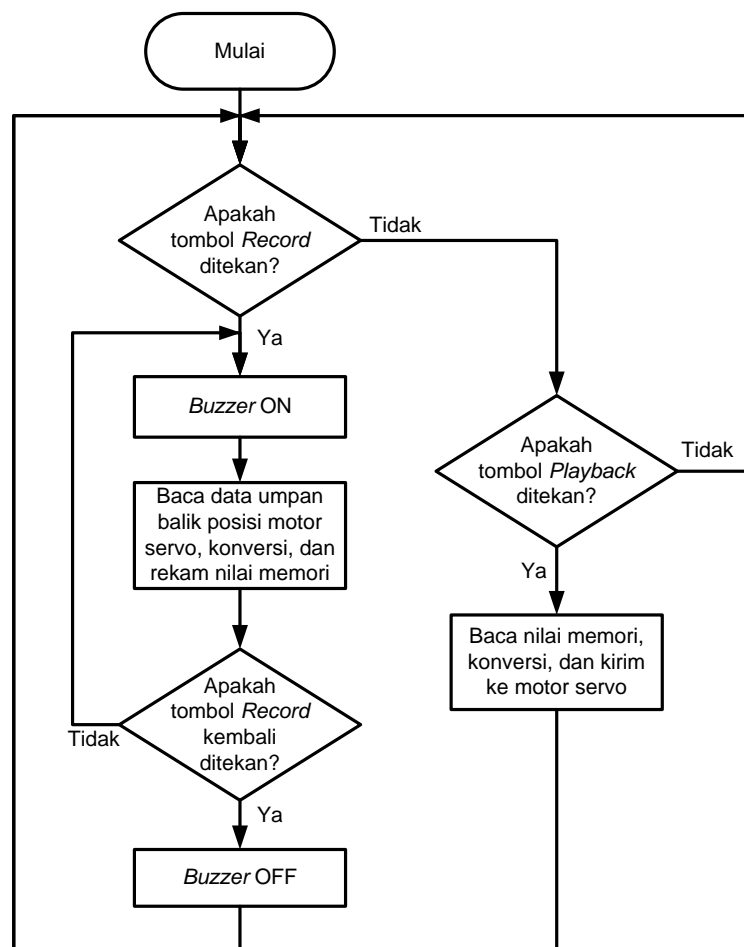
Mulai

Apakah tombol *Record* ditekan?

Tidak

Ya

*Buzzer* ON

Baca data umpan balik posisi motor servo, konversi, dan rekam nilai memori

Apakah tombol *Record* kembali ditekan?

Tidak

Ya

*Buzzer* OFF

Apakah tombol *Playback* ditekan?

Tidak

Ya

Baca nilai memori, konversi, dan kirim ke motor servo